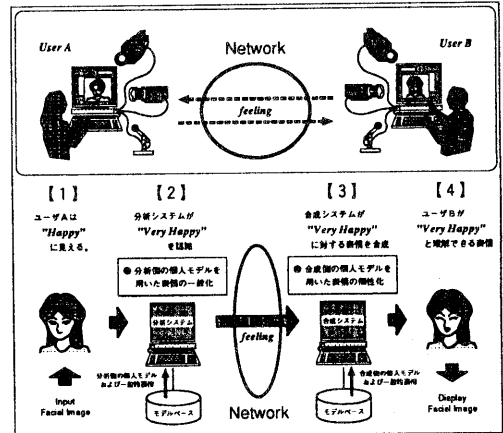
User A

Network

User B

feeling

【1】

ユーザAは "Happy" に見える。

【2】

分析システムが "Very Happy" を認知

● 分析側の個人モデルを用いた表情の一般化

分析システム

分析側の個人モデルおよび一般的表情

モデルベース

Input Facial Image

feeling

Network

【3】

合成システムが "Very Happy" に対する表情を合成

● 合成側の個人モデルを用いた表情の個性化

合成システム

合成側の個人モデルおよび一般的表情

モデルベース

【4】

ユーザBが "Very Happy" と理解できる表情

Display Facial Image